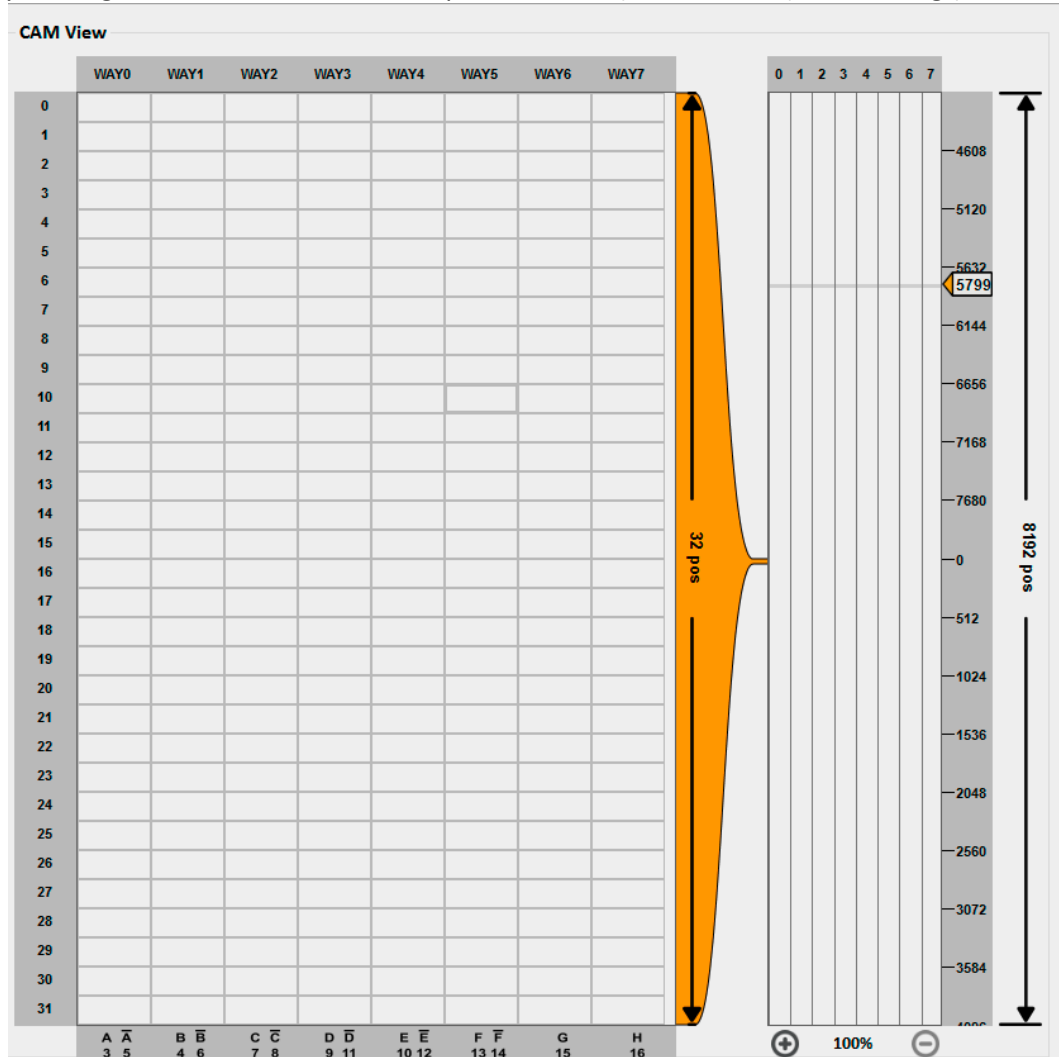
CAM View

| | WAY0 | WAY1 | WAY2 | WAY3 | WAY4 | WAY5 | WAY6 | WAY7 |
|---|---|---|---|---|---|---|---|---|
| 0 | | | | | | | | |
| 1 | | | | | | | | |
| 2 | | | | | | | | |
| 3 | | | | | | | | |
| 4 | | | | | | | | |
| 5 | | | | | | | | |
| 6 | | | | | | | | |
| 7 | | | | | | | | |
| 8 | | | | | | | | |
| 9 | | | | | | | | |
| 10 | | | | | | | | |
| 11 | | | | | | | | |
| 12 | | | | | | | | |
| 13 | | | | | | | | |
| 14 | | | | | | | | |
| 15 | | | | | | | | |
| 16 | | | | | | | | |
| 17 | | | | | | | | |
| 18 | | | | | | | | |
| 19 | | | | | | | | |
| 20 | | | | | | | | |
| 21 | | | | | | | | |
| 22 | | | | | | | | |
| 23 | | | | | | | | |
| 24 | | | | | | | | |
| 25 | | | | | | | | |
| 26 | | | | | | | | |
| 27 | | | | | | | | |
| 28 | | | | | | | | |
| 29 | | | | | | | | |
| 30 | | | | | | | | |
| 31 | | | | | | | | |
| | A $\overline{A}$ 3 5 | B $\overline{B}$ 4 6 | C $\overline{C}$ 7 8 | D $\overline{D}$ 9 11 | E $\overline{E}$ 10 12 | F $\overline{F}$ 13 14 | G 15 | H 16 |

32 pos

0 1 2 3 4 5 6 7

4608
5120
5632
5799
6144
6656
7168
7680
0
512
1024
1536
2048
2560
3072
3584
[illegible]

8192 pos

100%